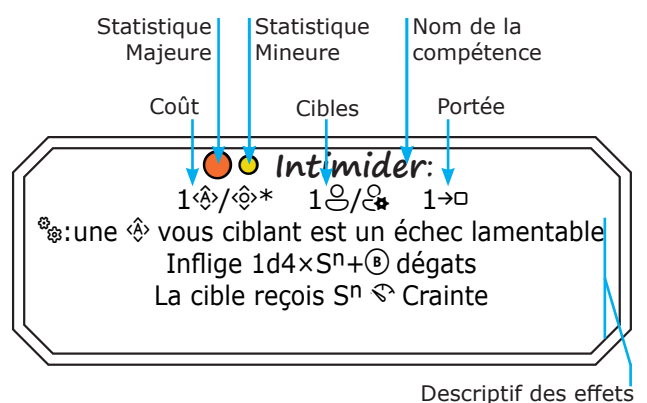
Statistique Majeure

Statistique Mineure

Nom de la compétence

Coût

Cibles

Portée

Intimider:

1⟨Â⟩/⟨◊⟩* 1♙/♙ 1→□

:une ⟨Â⟩ vous ciblant est un échec lamentable

Inflige 1d4×$S^n$+Ⓑ dégats

La cible reçois $S^n$ Crainte

Descriptif des effets